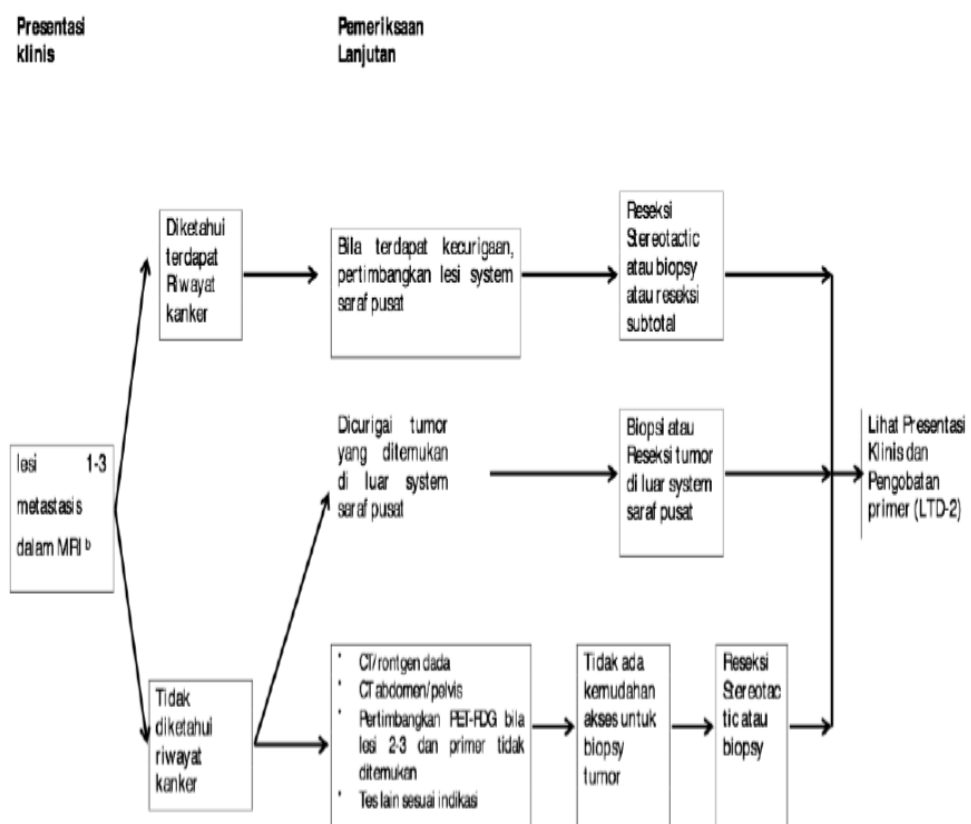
Presentasi klinis

Pemeriksaan Lanjutan

lesi 1-3 metastasis dalam MRI $^b$

Diketahui terdapat Riwayat kanker

Bila terdapat kecurigaan, pertimbangkan lesi system saraf pusat

Reseksi Stereotactic atau biopsy atau reseksi subtotal

Dicurigai tumor yang ditemukan di luar system saraf pusat

Biopsi atau Reseksi tumor di luar system saraf pusat

Lihat Presentasi Klinis dan Pengobatan primer (LTD-2)

Tidak diketahui riwayat kanker

- CT/rontgen dada
- CT abdomen/pelvis
- Pertimbangkan PET-FDG bila lesi 2-3 dan primer tidak ditemukan
- Tes lain sesuai indikasi

Tidak ada kemudahan akses untuk biopsy tumor

Reseksi Stereotactic atau biopsy